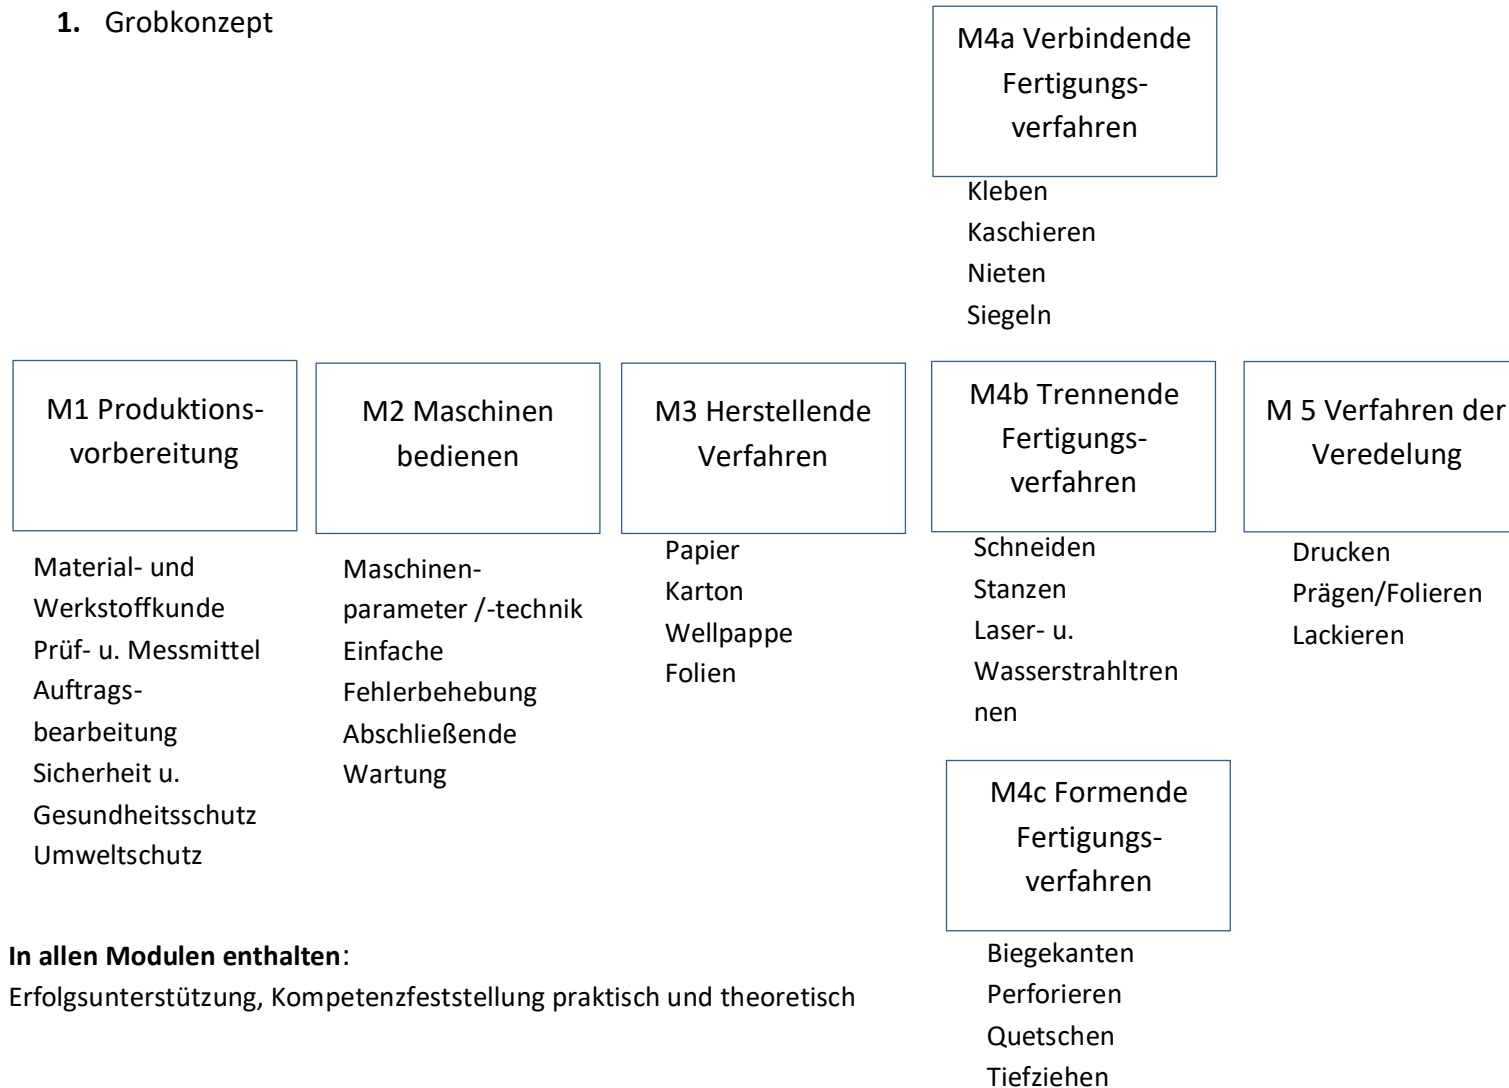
1. Grobkonzept

M4a Verbindende Fertigungsverfahren

Kleben
Kaschieren
Nieten
Siegeln

M1 Produktionsvorbereitung

Material- und Werkstoffkunde
Prüf- u. Messmittel
Auftragsbearbeitung
Sicherheit u. Gesundheitsschutz
Umweltschutz

M2 Maschinen bedienen

Maschinenparameter /-technik
Einfache Fehlerbehebung
Abschließende Wartung

M3 Herstellende Verfahren

Papier
Karton
Wellpappe
Folien

M4b Trennende Fertigungsverfahren

Schneiden
Stanzen
Laser- u. Wasserstrahltrennen

M 5 Verfahren der Veredelung

Drucken
Prägen/Folieren
Lackieren

M4c Formende Fertigungsverfahren

Biegekanten
Perforieren
Quetschen
Tiefziehen

**In allen Modulen enthalten**:
Erfolgsunterstützung, Kompetenzfeststellung praktisch und theoretisch